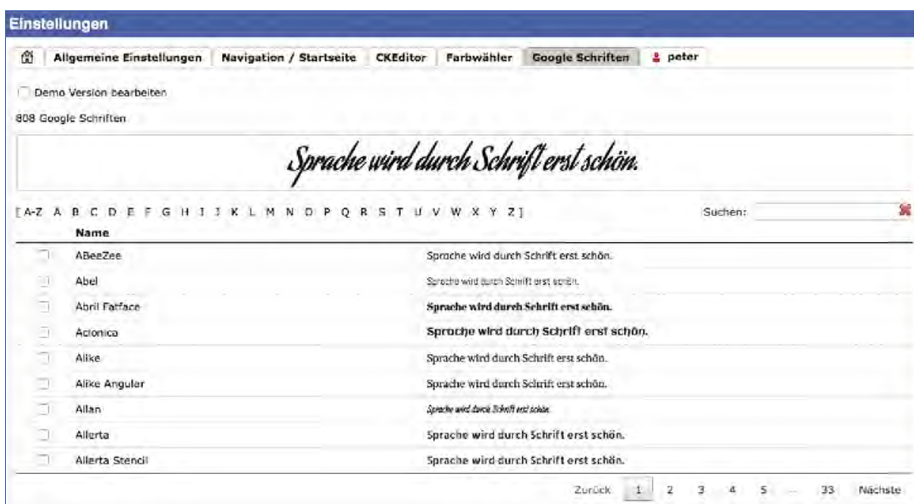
Einstellungen

Allgemeine Einstellungen | Navigation / Startseite | CKEditor | Farbwähler | Google Schriften | peter

Demo Version bearbeiten

808 Google Schriften

Sprache wird durch Schrift erst schön.

[A-Z A B C D E F G H I J K L M N O P Q R S T U V W X Y Z]

Suchen:

| | Name | |
|---|---|---|
| | ABeeZee | Sprache wird durch Schrift erst schön. |
| | Abel | Sprache wird durch Schrift erst schön. |
| | Abril Fatface | Sprache wird durch Schrift erst schön. |
| | Aclonica | Sprache wird durch Schrift erst schön. |
| | Alike | Sprache wird durch Schrift erst schön. |
| | Alike Angular | Sprache wird durch Schrift erst schön. |
| | Allan | Sprache wird durch Schrift erst schön. |
| | Allerta | Sprache wird durch Schrift erst schön. |
| | Allerta Stencil | Sprache wird durch Schrift erst schön. |

Zurück 1 2 3 4 5 ... 33 Nächste